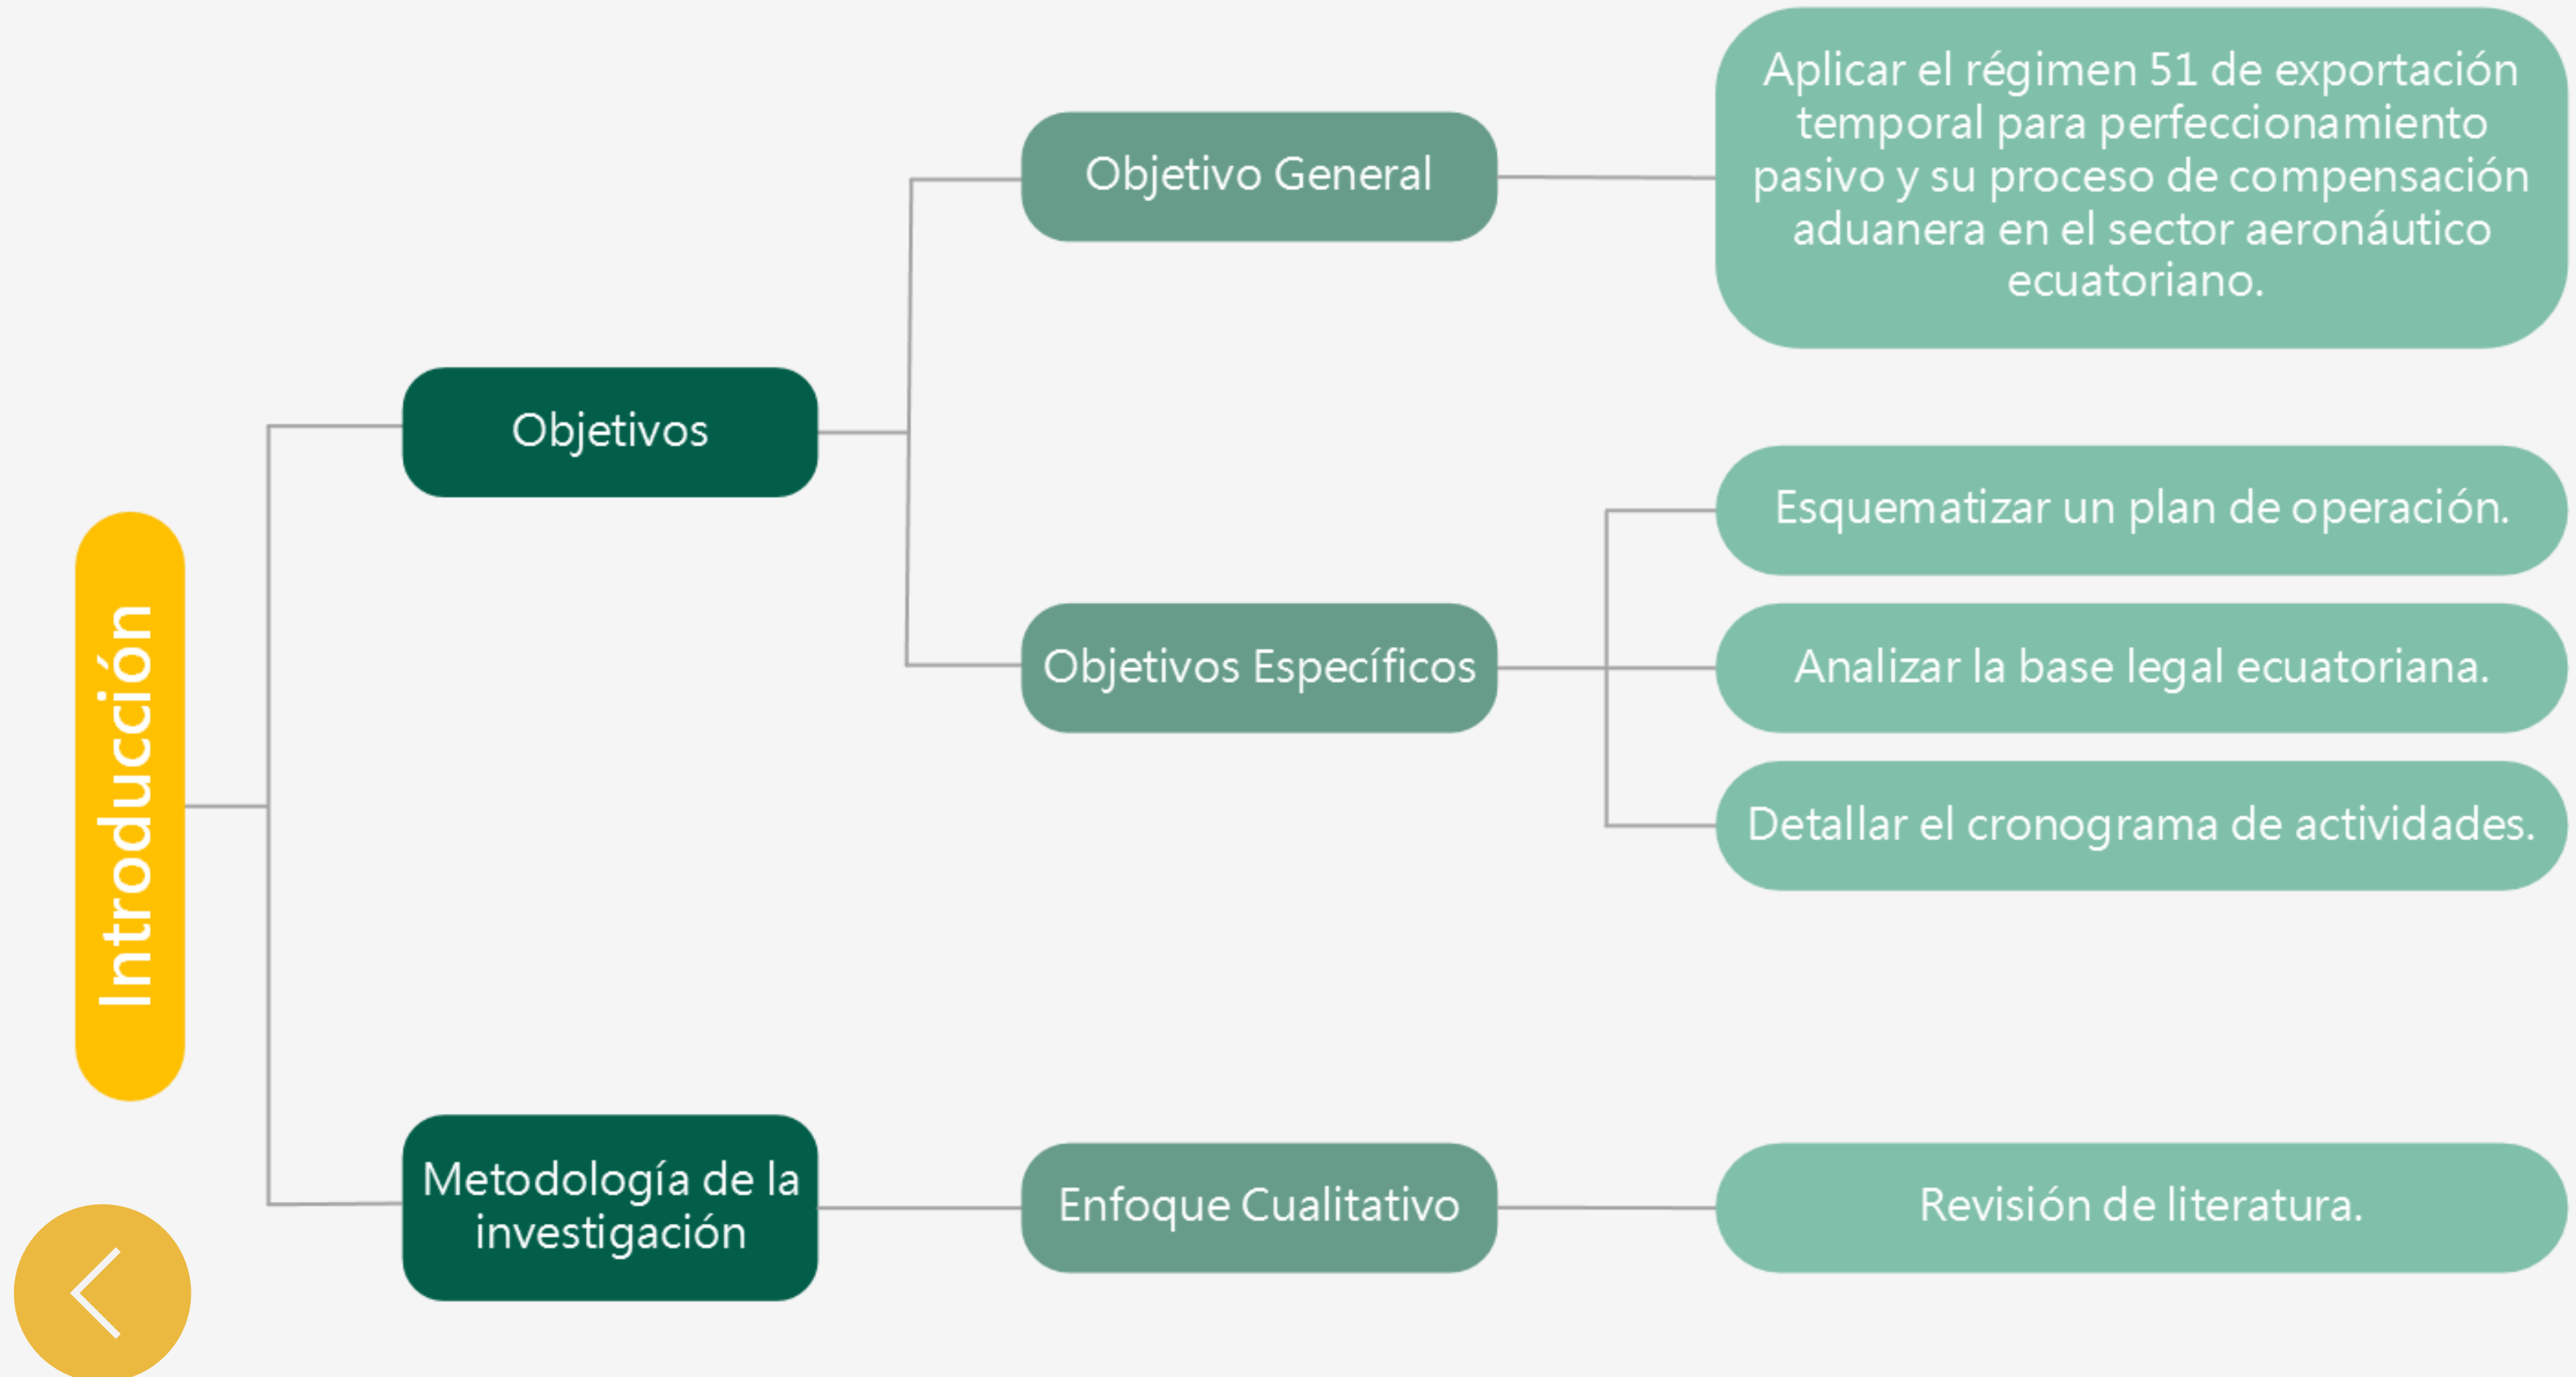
Introducción

Objetivos

Objetivo General

Aplicar el régimen 51 de exportación temporal para perfeccionamiento pasivo y su proceso de compensación aduanera en el sector aeronáutico ecuatoriano.

Objetivos Específicos

Esquematizar un plan de operación.

Analizar la base legal ecuatoriana.

Detallar el cronograma de actividades.

Metodología de la investigación

Enfoque Cualitativo

Revisión de literatura.